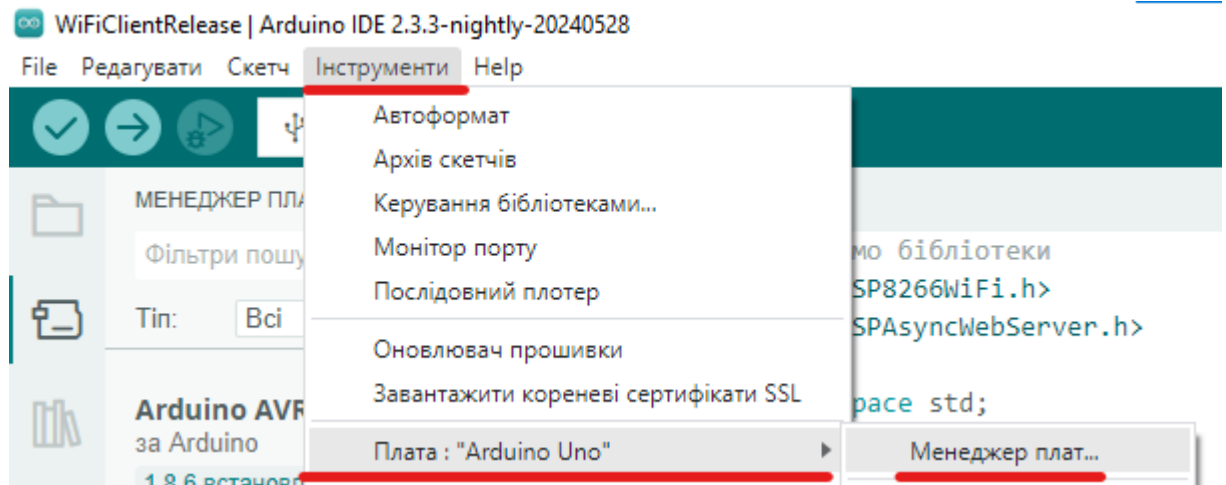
WiFiClientRelease | Arduino IDE 2.3.3-nightly-20240528

File Редагувати Скетч Інструменти Help

МЕНЕДЖЕР ПЛА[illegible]

Фільтри пошу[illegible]

Тіп: Всі

Arduino AVR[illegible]
за Arduino
1.8.6 встановл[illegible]

Автоформат
Архів скетчів
Керування бібліотеками...
Монітор порту
Послідовний плотер
Оновлювач прошивки
Завантажити кореневі сертифікати SSL
Плата : "Arduino Uno"

Менеджер плат...

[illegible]мо бібліотеки
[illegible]SP8266WiFi.h>
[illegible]SPAsyncWebServer.h>
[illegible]pace std;